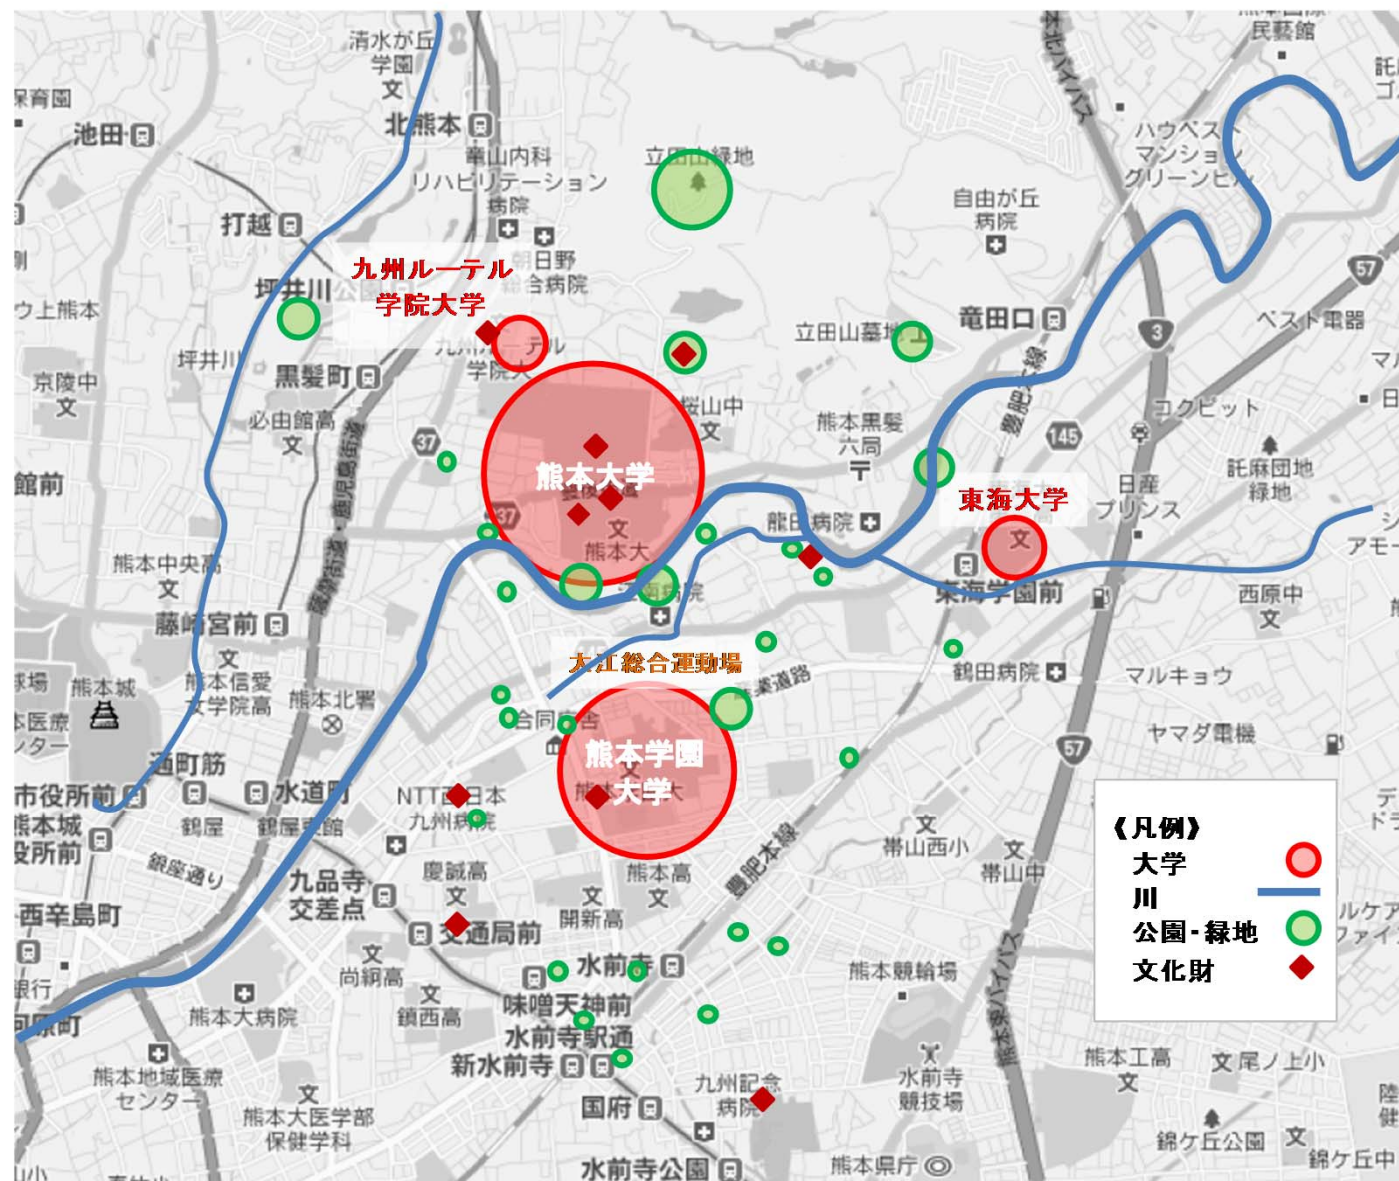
清水が丘学園
民藝館
保育園
池田
北熊本
亀山内科リハビリテーション病院
立田山緑地
ハウベスト マンション グリーンヒル
自由が丘病院
打越
日野合病院
九州ルーテル学院大学
坪井川公園
ウ上熊本
竜田口
ベスト電器
立田山墓地
坪井川
黒髪町
京陵中
必由館高
桜山中
熊本黒髪六局
コクピット
館前
熊本大学
託麻団地緑地
東海大学
日産プリンス
熊本中央高
熊本大
龍田病院
東海学園前
西原中
アモー
藤崎宮前
大江総合運動場
鶴田病院
マルキョウ
熊本城
熊本信愛女学院高
熊本北署
産業道路
合同庁舎
ヤマダ電機
通町筋
熊本学園大学
市役所前
水道町
NTT西日本九州病院
熊本城
役所前
鶴屋
鶴屋東館
帯山西小
帯山中
銀座通り
九品寺交差点
慶誠高
熊本高
豊肥本線
《凡例》
大学
川
公園・緑地
文化財
西辛島町
交通局前
開新高
尚絅高
水前寺
熊本競輪場
熊本大病院
鎮西高
味噌天神前
水前寺駅通
新水前寺
熊本地域医療センター
熊本大医学部保健学科
九州記念病院
水前寺競技場
熊本工高
尾ノ上小
国府
錦ケ丘公園
水前寺公園
熊本県庁
錦ケ丘中